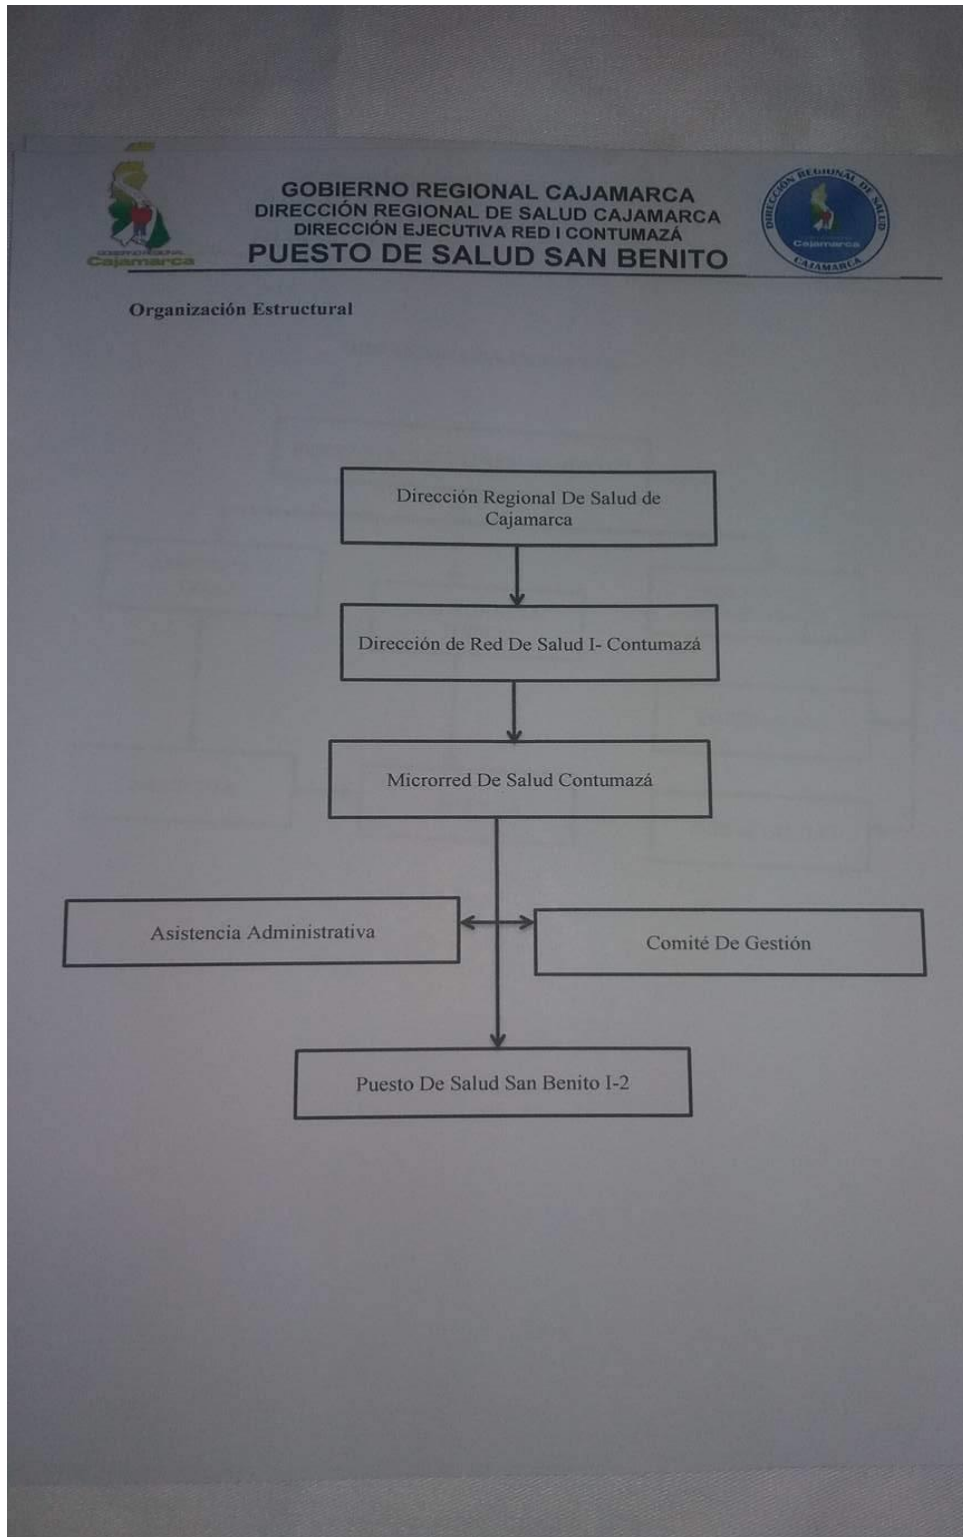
GOBIERNO REGIONAL CAJAMARCA
DIRECCIÓN REGIONAL DE SALUD CAJAMARCA
DIRECCIÓN EJECUTIVA RED I CONTUMAZÁ
PUESTO DE SALUD SAN BENITO

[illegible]
Cajamarca

DIRECCIÓN REGIONAL DE SALUD
Cajamarca
CAJAMARCA

Organización Estructural

Dirección Regional De Salud de Cajamarca

Dirección de Red De Salud I- Contumazá

Microrred De Salud Contumazá

Asistencia Administrativa

Comité De Gestión

Puesto De Salud San Benito I-2